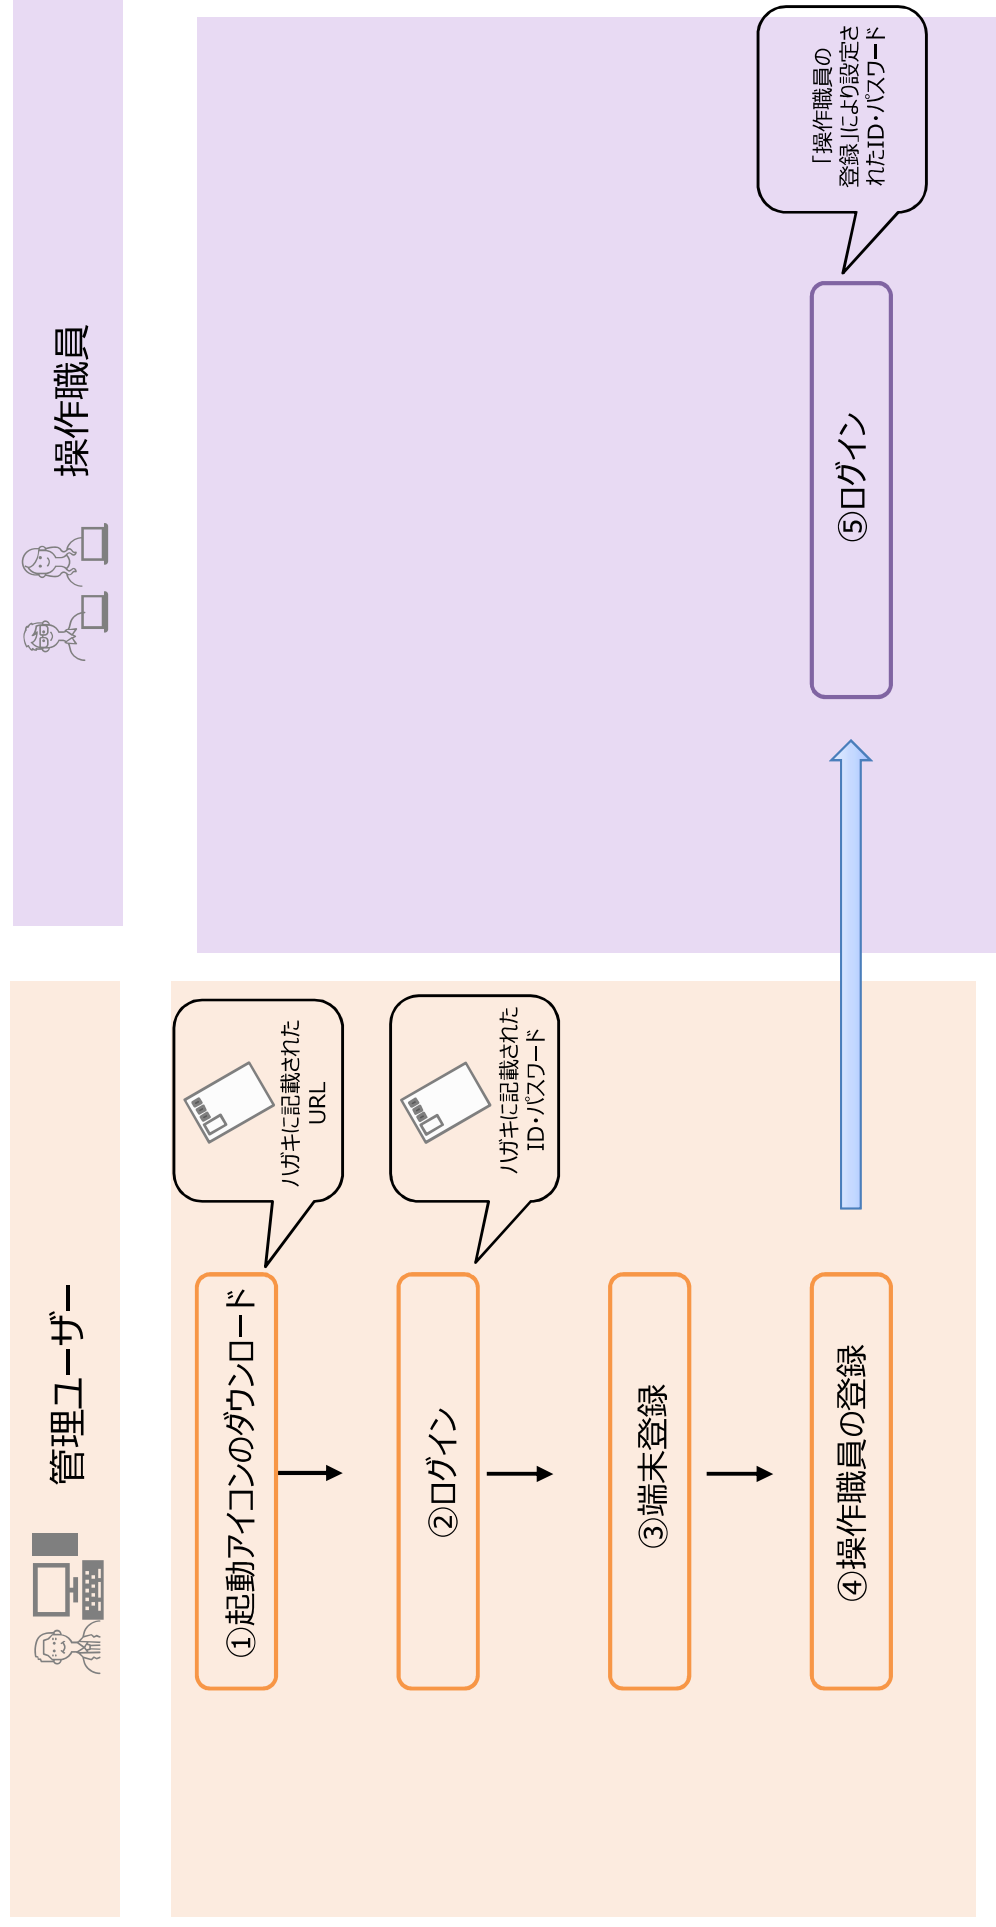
操作職員

「操作職員の登録」により設定されたID・パスワード

⑤ログイン

管理ユーザー

ハガキに記載されたURL

ハガキに記載されたID・パスワード

①起動アイコンのダウンロード

②ログイン

③端末登録

④操作職員の登録